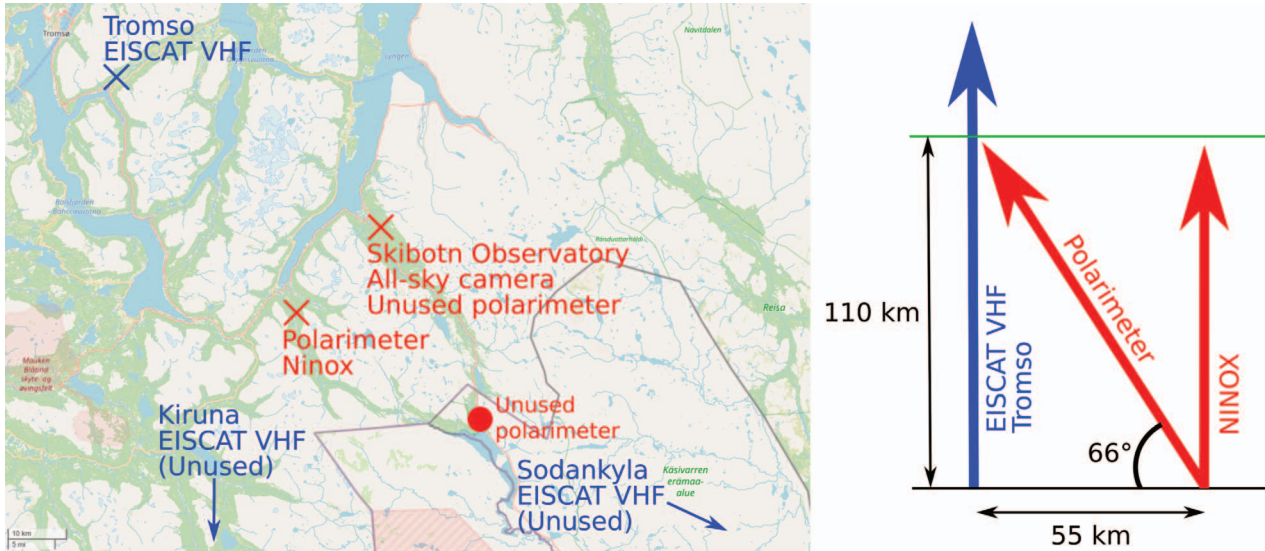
Tromsø

Tromso
EISCAT VHF

Navitdalen

Lyngen

Skibotn Observatory
All-sky camera
Unused polarimeter

Polarimeter
Ninox

Reisa

Kiruna
EISCAT VHF
(Unused)

Unused
polarimeter

Sodankyla
EISCAT VHF
(Unused)

Kasivarren erämaa-alue

10 km
5 mi

110 km

EISCAT VHF
Tromso

Polarimeter

NINOX

66°

55 km